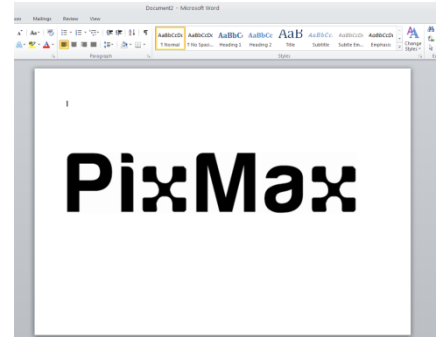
Document2 - Microsoft Word

ces Mailings Review View

Paragraph

AaBbCcDc ¶ Normal
AaBbCcDc ¶ No Spaci...
AaBbC Heading 1
AaBbCc Heading 2
AaB Title
AaBbCc. Subtitle
AaBbCcDc Subtle Em...
AaBbCcDc Emphasis

Change Styles

Styles

PixMax